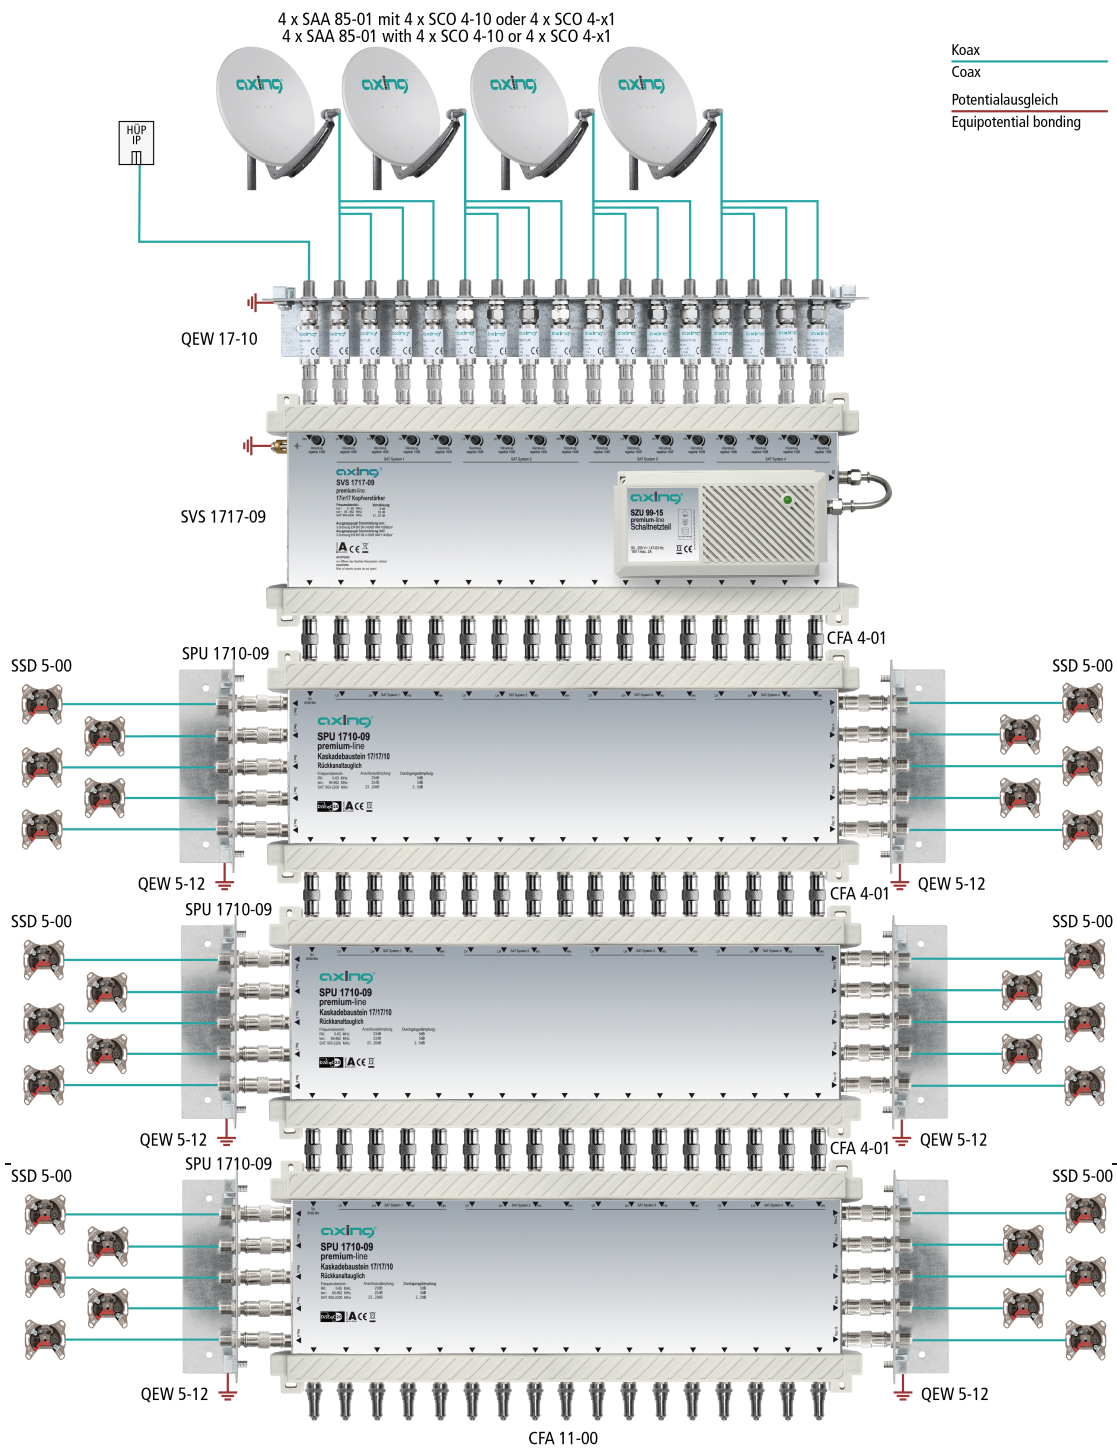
4 x SAA 85-01 mit 4 x SCO 4-10 oder 4 x SCO 4-x1
4 x SAA 85-01 with 4 x SCO 4-10 or 4 x SCO 4-x1

Koax
Coax

Potentialausgleich
Equipotential bonding

HÜP
IP

axing axing axing axing

QEW 17-10

SVS 1717-09

axing
SVS 1717-09
premium-line
17in17 Kopfverstärker

axing
SZU 99-15
premium-line
Schaltnetzteil

CFA 4-01

SSD 5-00
SPU 1710-09
SSD 5-00

axing
SPU 1710-09
premium-line
Kaskadebaustein 17/17/10
Rückkanaltauglich

QEW 5-12
CFA 4-01
QEW 5-12

SSD 5-00
SPU 1710-09
SSD 5-00

axing
SPU 1710-09
premium-line
Kaskadebaustein 17/17/10
Rückkanaltauglich

QEW 5-12
CFA 4-01
QEW 5-12

SSD 5-00
SPU 1710-09
SSD 5-00

axing
SPU 1710-09
premium-line
Kaskadebaustein 17/17/10
Rückkanaltauglich

QEW 5-12
QEW 5-12

CFA 11-00